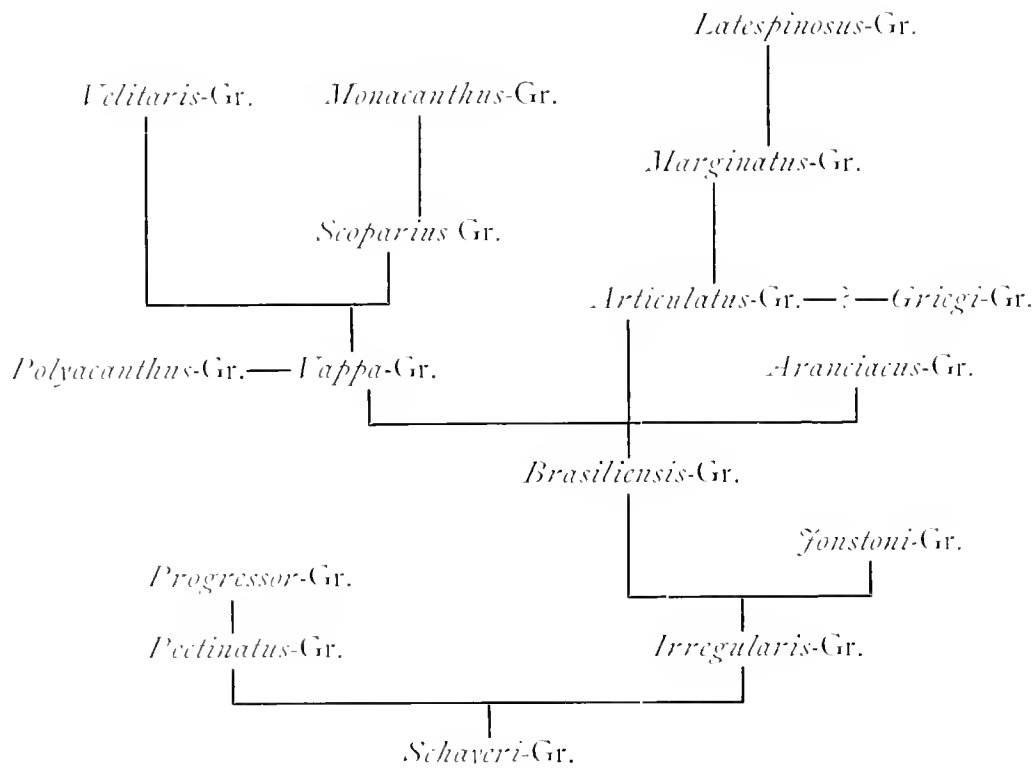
Latespinosus-Gr.

Velitaris-Gr.

Monacanthus-Gr.

Marginatus-Gr.

Scoparius Gr.

Articulatus-Gr. — ? — Griegi-Gr.

Polyacanthus-Gr. — Vappa-Gr.

Aranciacus-Gr.

Brasiliensis-Gr.

Jonstoni-Gr.

Progressor-Gr.

Pectinatus-Gr.

Irregularis-Gr.

Schaveri-Gr.